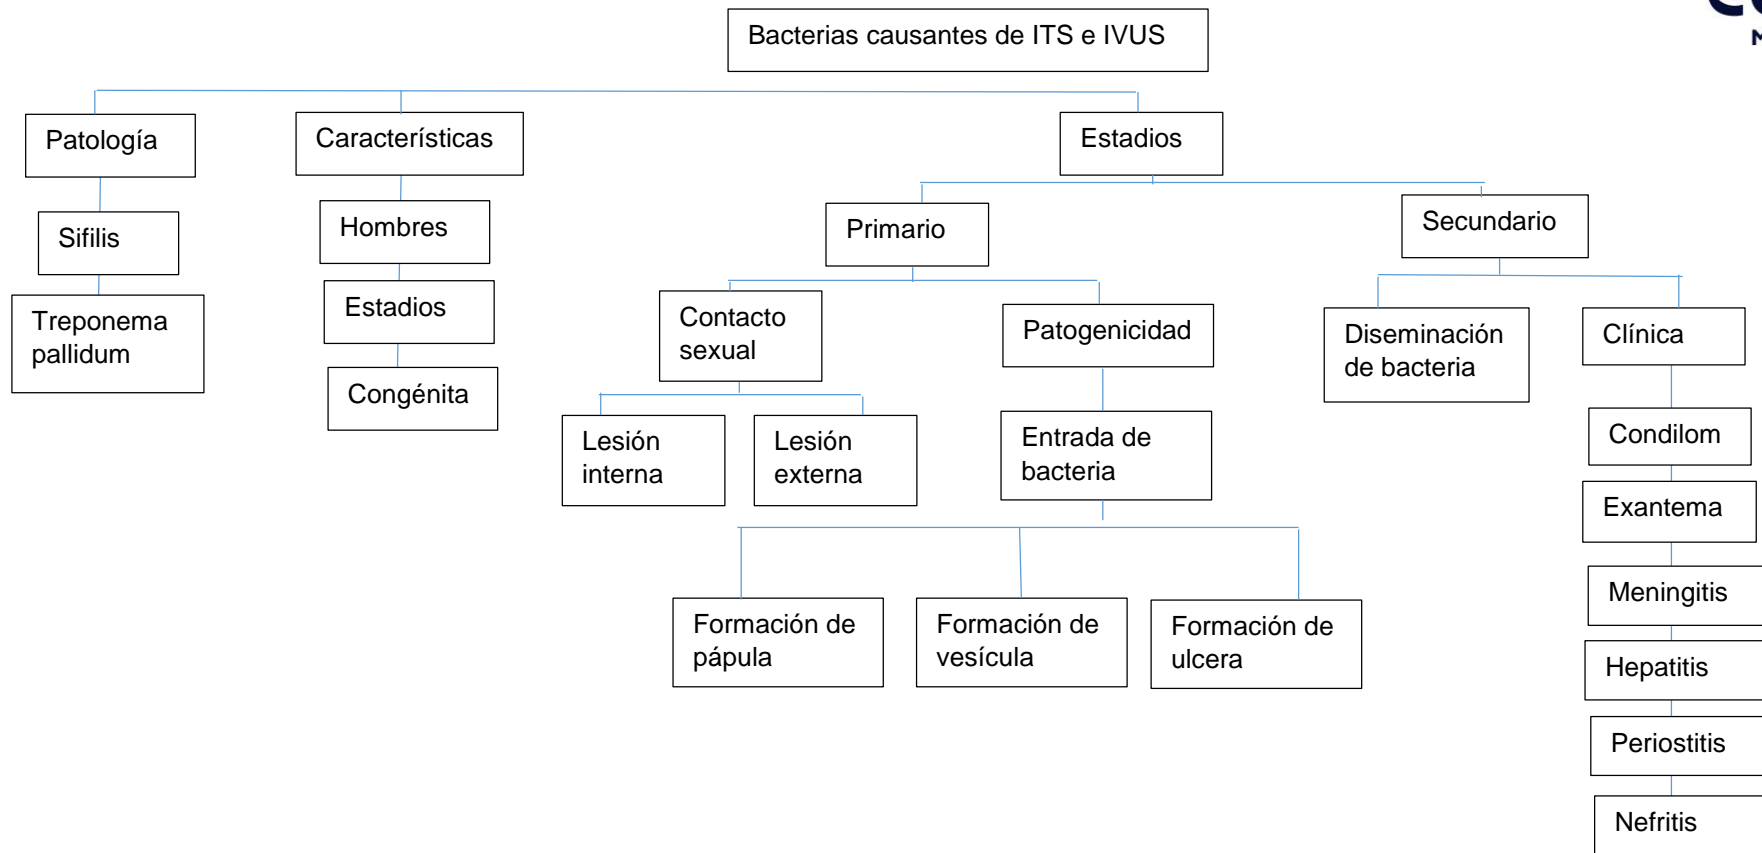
Bacterias causantes de ITS e IVUS

Patología

Sifilis

Treponema pallidum

Características

Hombres

Estadios

Congénita

Estadios

Primario

Contacto sexual

Lesión interna

Lesión externa

Patogenicidad

Entrada de bacteria

Formación de pápula

Formación de vesícula

Formación de ulcera

Secundario

Diseminación de bacteria

Clínica

Condilom

Exantema

Meningitis

Hepatitis

Periostitis

Nefritis